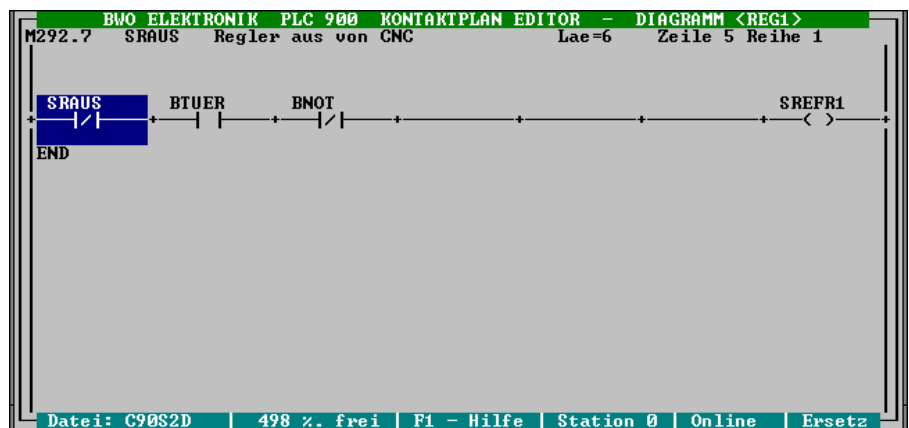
BWO ELEKTRONIK PLC 900 KONTAKTPLAN EDITOR - DIAGRAMM <REG1>
M292.7 SRAUS Regler aus von CNC Lae=6 Zeile 5 Reihe 1

SRAUS BTUER BNOT SREFR1

END

Datei: C90S2D | 498 %. frei | F1 - Hilfe | Station 0 | Online | Ersetz